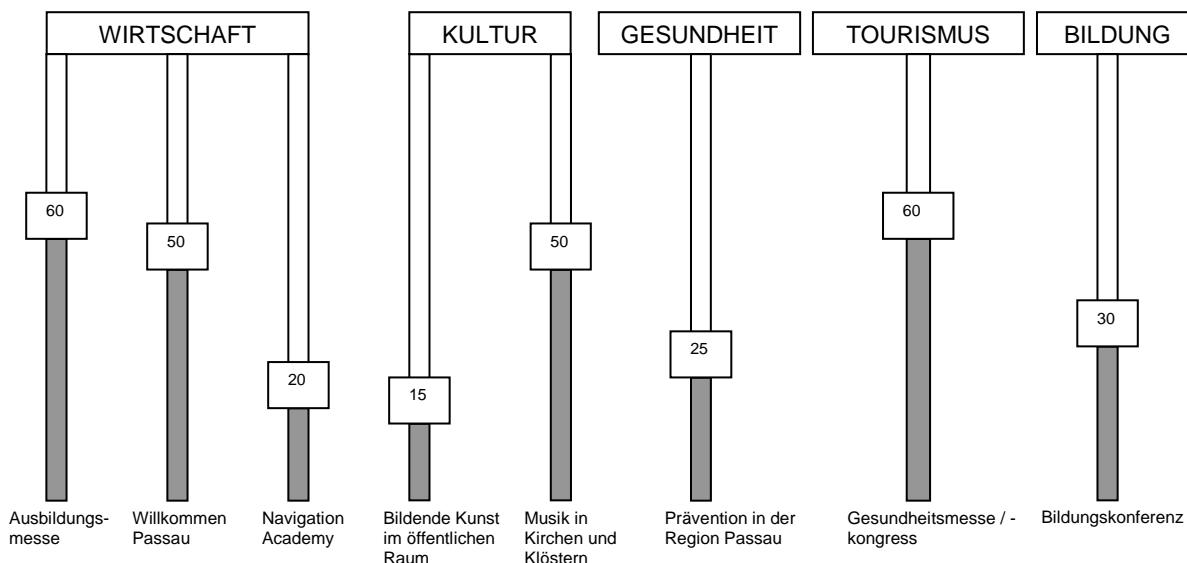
WIRTSCHAFT

KULTUR

GESUNDHEIT

TOURISMUS

BILDUNG

60

50

20

15

50

25

60

30

Ausbildungsmesse

Willkommen Passau

Navigation Academy

Bildende Kunst im öffentlichen Raum

Musik in Kirchen und Klöstern

Prävention in der Region Passau

Gesundheitsmesse / -kongress

Bildungskonferenz